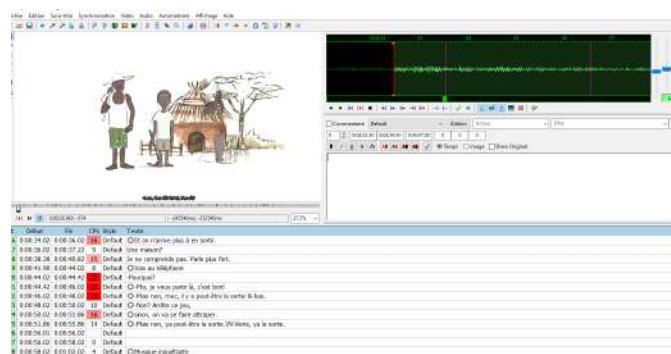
ichier Edition Sous-titre Synchronisation Vidéo Audio Automatisme Affichage Aide

Commentaire Default Edition Acteur

Gras Italique Original

Début Fin CPS Style Texte
0:08:34.02 0:08:36.02 16 Default O Et on n'arrive plus à en sortir.
0:08:36.02 0:08:37.22 5 Default Une maison?
0:08:38.38 0:08:40.02 15 Default Je ne comprends pas. Parle plus fort.
0:08:41.08 0:08:44.02 8 Default O Vois au téléphone
0:08:44.02 0:08:44.42 Default Pourquoi?
0:08:44.42 0:08:46.02 Default O Pfo, je veux partir là, c'est bon!
0:08:46.02 0:08:48.02 Default O Mais non, mec, il y a peut-être la sortie là-bas.
0:08:48.02 0:08:50.02 10 Default O Non? Arrête ce jeu.
0:08:50.02 0:08:51.06 16 Default O Allons, on va se faire attraper.
0:08:51.06 0:08:55.06 14 Default O Mais non, ya peut-être la sortie. Viens, ya la sortie.
0:08:56.03 0:08:58.02 Default
0:08:58.02 0:08:58.02 0 Default
0:08:58.02 0:01:02.02 4 Default O Musique inquiétante